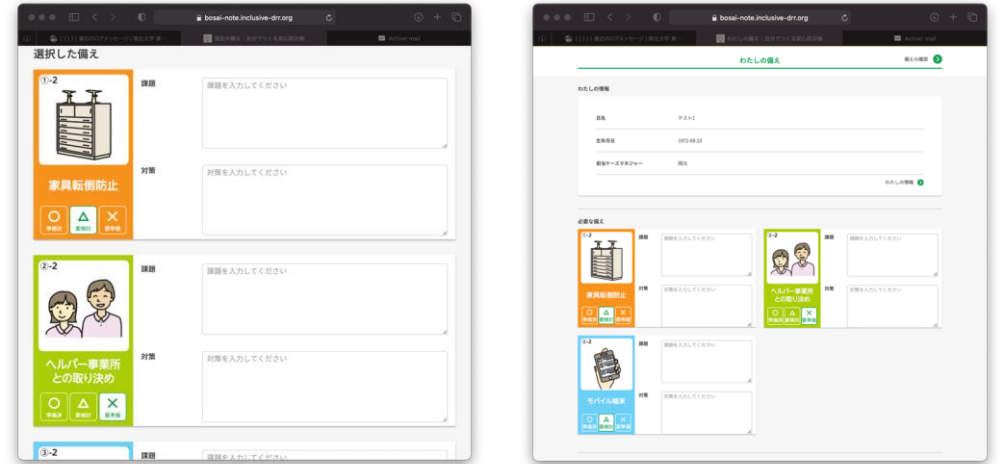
bosai-note.inclusive-drr.org

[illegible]

選択した備え

①-2

家具転倒防止

○ 準備済
△ 要検討
✕ 要準備

課題
課題を入力してください

対策
対策を入力してください

②-2

ヘルパー事業所との取り決め

○ 準備済
△ 要検討
✕ 要準備

課題
課題を入力してください

対策
対策を入力してください

③-2

課題
課題を入力してください

bosai-note.inclusive-drr.org

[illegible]

わたしの備え

備えの確認

わたしの情報

氏名 テスト1

生年月日 1972-08-23

担当ケースマネジャー 岡元

わたしの情報

必要な備え

①-2
家具転倒防止
○ 準備済 △ 要検討 ✕ 要準備

課題
課題を入力してください

対策
対策を入力してください

②-2
ヘルパー事業所との取り決め
○ 準備済 △ 要検討 ✕ 要準備

課題
課題を入力してください

対策
対策を入力してください

③-2
モバイル端末
○ 準備済 △ 要検討 ✕ 要準備

課題
課題を入力してください

対策
対策を入力してください